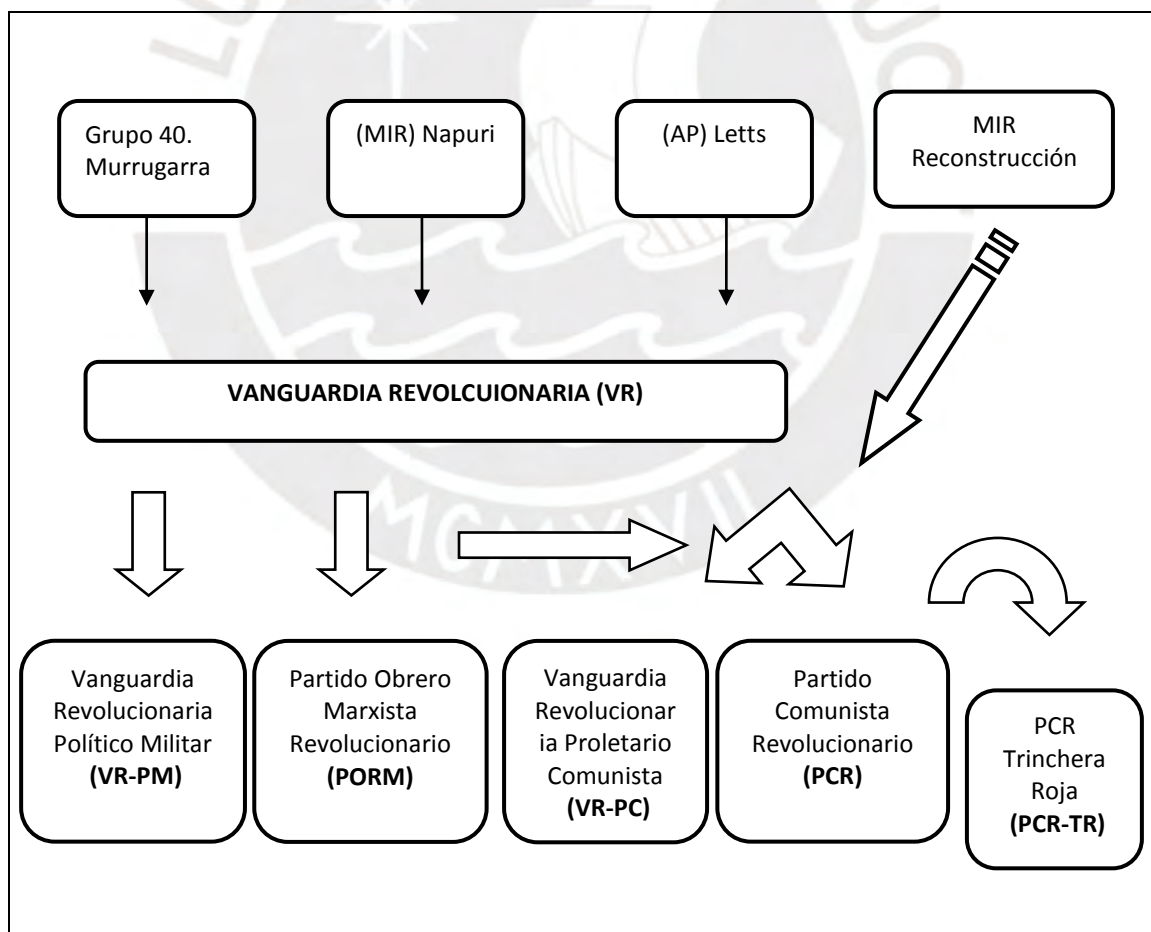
Grupo 40. Murrugarra

(MIR) Napuri

(AP) Letts

MIR Reconstrucción

VANGUARDIA REVOLCUIONARIA (VR)

Vanguardia Revolucionaria Político Militar (VR-PM)

Partido Obrero Marxista Revolucionario (PORM)

Vanguardia Revolucionaria Proletario Comunista (VR-PC)

Partido Comunista Revolucionario (PCR)

PCR Trinchera Roja (PCR-TR)